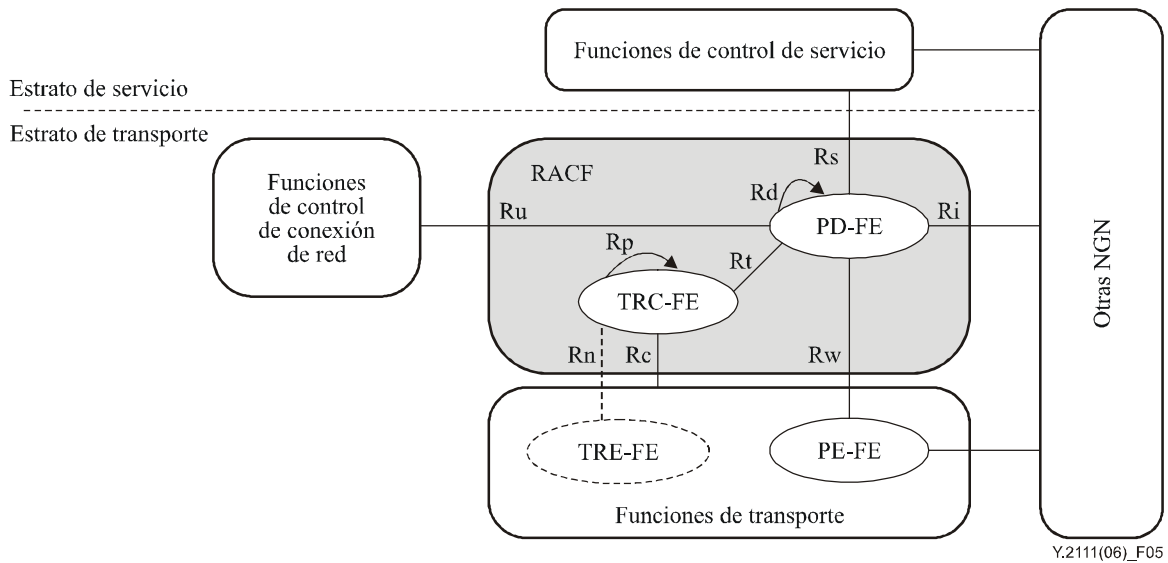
Funciones de control de servicio

Estrato de servicio

Estrato de transporte

Funciones de control de conexión de red

RACF

Rs

Rd

Ru

PD-FE

Ri

Rp

Rt

TRC-FE

Rn

Rc

Rw

TRE-FE

PE-FE

Funciones de transporte

Otras NGN

Y.2111(06)_F05